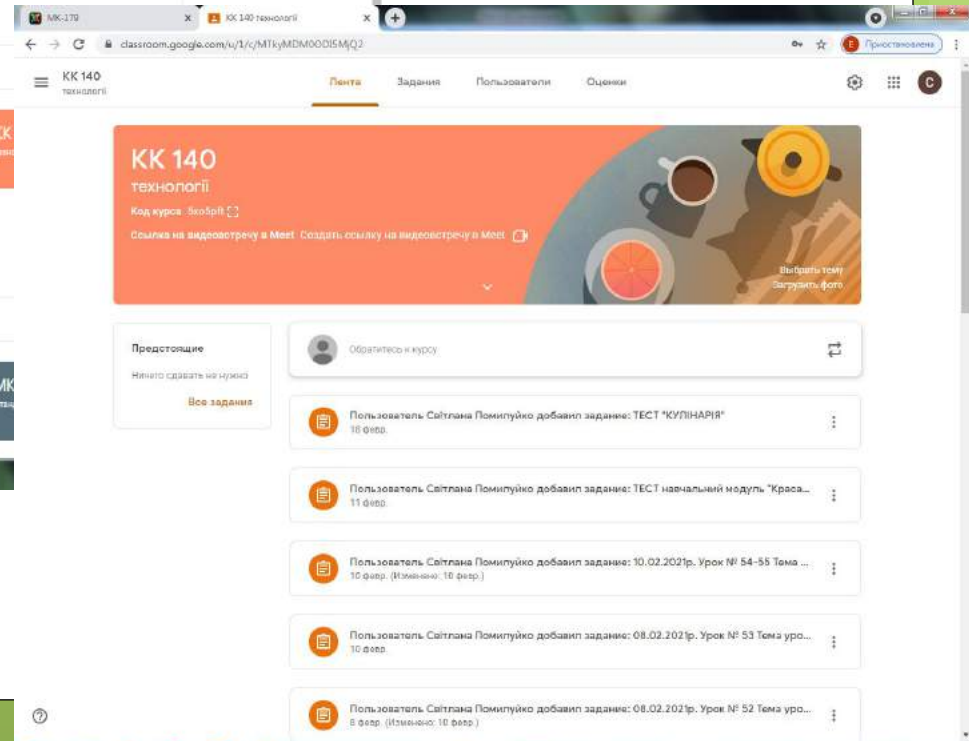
МК-179 × КК 140 технології ×

classroom.google.com/u/1/c/MTkyMDM0ODI5MjQ2

Приостановлено

КК 140
технології

Лента Задания Пользователи Оценки

C

КК 140
технології
Код курса 5ko5pit
Ссылка на видеовстречу в Meet Создать ссылку на видеовстречу в Meet

Выбрать тему
Загрузить фото

Предстоящие
Ничего сдавать не нужно
Все задания

Обратитесь к курсу

Пользователь Світлана Помилуйко добавил задание: ТЕСТ "КУЛІНАРІЯ"
18 февр.

Пользователь Світлана Помилуйко добавил задание: ТЕСТ навчальний модуль "Краса...
11 февр.

Пользователь Світлана Помилуйко добавил задание: 10.02.2021р. Урок № 54-55 Тема ...
10 февр. (Изменено: 10 февр.)

Пользователь Світлана Помилуйко добавил задание: 08.02.2021р. Урок № 53 Тема уро...
10 февр.

Пользователь Світлана Помилуйко добавил задание: 08.02.2021р. Урок № 52 Тема уро...
8 февр. (Изменено: 10 февр.)